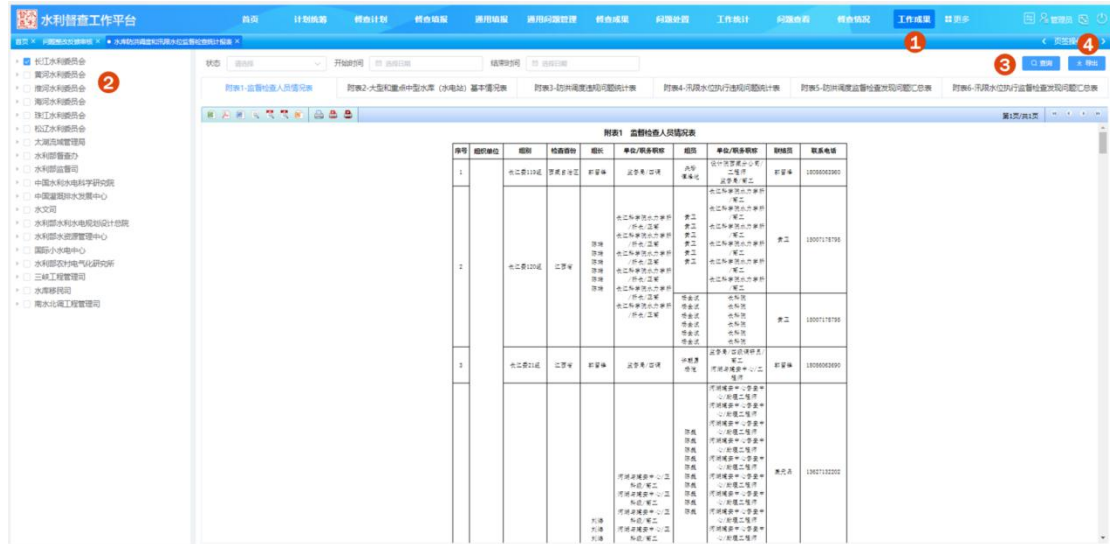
水利督查工作平台

首页 计划统筹 督查计划 督查填报 通用填报 通用问题管理 督查成果 问题处置 工作统计 问题查看 督查情况 工作成果 更多

1

管理员

首页 × 问题整改按钮 × 水库防洪调度和汛限水位监督检查统计报表 ×

页签操作

长江水利委员会
黄河水利委员会
淮河水利委员会
海河水利委员会
珠江水利委员会
松辽水利委员会
太湖流域管理局
水利部督查办
水利部监督司
中国水利水电科学研究院
中国灌溉排水发展中心
水文司
水利部水利水电规划设计总院
水利部水资源管理中心
国际小水电中心
水利部农村电气化研究所
三峡工程管理司
水库移民司
南水北调工程管理司

2

状态 请选择 开始时间 选择日期 结束时间 选择日期

3 查询 4 导出

附表1-监督检查人员情况表 附表2-大型和重点中型水库（水电站）基本情况表 附表3-防洪调度违规问题统计表 附表4-汛限水位执行违规问题统计表 附表5-防洪调度监督检查发现问题汇总表 附表6-汛限水位执行监督检查发现问题汇总表

第1页/共1页

附表1 监督检查人员情况表

| 序号 | 组织单位 | 组别 | 检查省份 | 组长 | 单位/职务职称 | 组员 | 单位/职务职称 | 联络员 | 联系电话 |
|---|---|---|---|---|---|---|---|---|---|
| 1 | | 长江委119组 | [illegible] | 郭富伟 | 监督局/总调 | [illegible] | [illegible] | 郭富伟 | 13056063690 |
| 2 | | 长江委120组 | 江苏省 | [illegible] | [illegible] | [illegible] | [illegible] | 袁卫 | 13007178795 |
| | | | | | | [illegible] | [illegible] | 袁卫 | 13007178795 |
| 3 | | 长江委21组 | 江苏省 | 郭富伟 | 监督局/总调 | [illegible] | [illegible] | 郭富伟 | 13056063690 |
| | | | | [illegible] | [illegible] | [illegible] | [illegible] | 惠元杰 | 13627132202 |